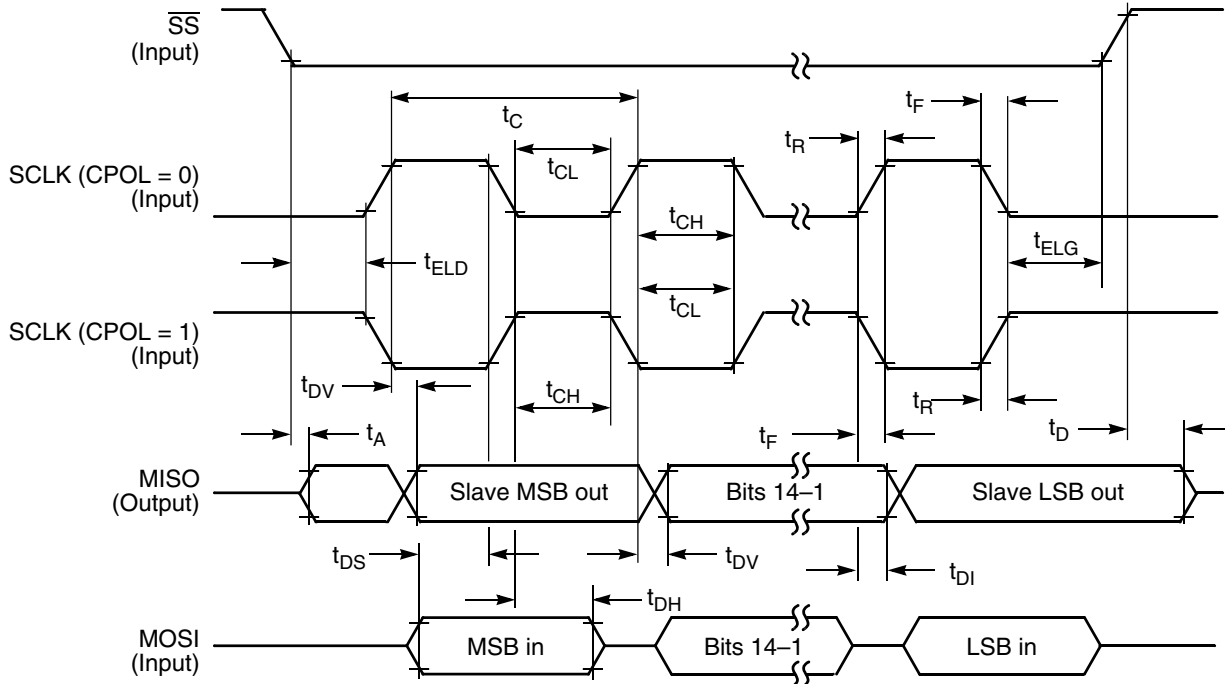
$\overline{SS}$
(Input)

$t_C$

$t_F$

$t_R$

SCLK (CPOL = 0)
(Input)

$t_{CL}$

$t_{CH}$

$t_{ELD}$

$t_{ELG}$

$t_{CL}$

SCLK (CPOL = 1)
(Input)

$t_{DV}$

$t_{CH}$

$t_R$

$t_A$

$t_F$

$t_D$

MISO
(Output)

Slave MSB out

Bits 14–1

Slave LSB out

$t_{DS}$

$t_{DV}$

$t_{DI}$

$t_{DH}$

MOSI
(Input)

MSB in

Bits 14–1

LSB in